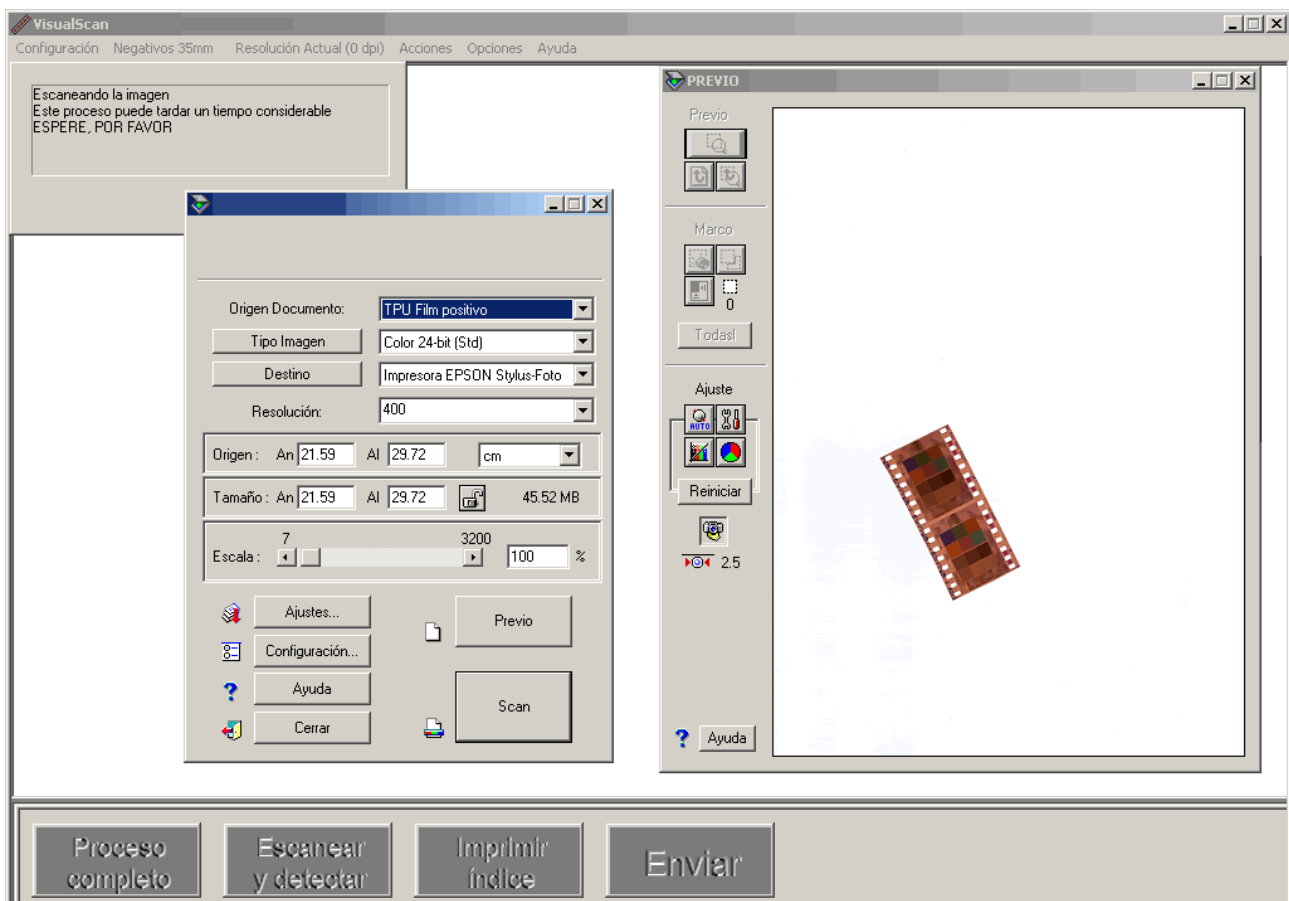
VisualScan

Configuración Negativos 35mm Resolución Actual (0 dpi) Acciones Opciones Ayuda

Escaneando la imagen
Este proceso puede tardar un tiempo considerable
ESPERE, POR FAVOR

Origen Documento: TPU Film positivo
Tipo Imagen Color 24-bit (Std)
Destino Impresora EPSON Stylus-Foto
Resolución: 400
Origen : An 21.59 Al 29.72 cm
Tamaño : An 21.59 Al 29.72 45.52 MB
7 3200
Escala : 100 %

Ajustes...
Configuración...
Ayuda
Cerrar
Previo
Scan

PREVIO
Previo
Marco
0
Todas!
Ajuste
AUTO
Reiniciar
2.5
Ayuda

Proceso completo
Escanear y detectar
Imprimir índice
Enviar